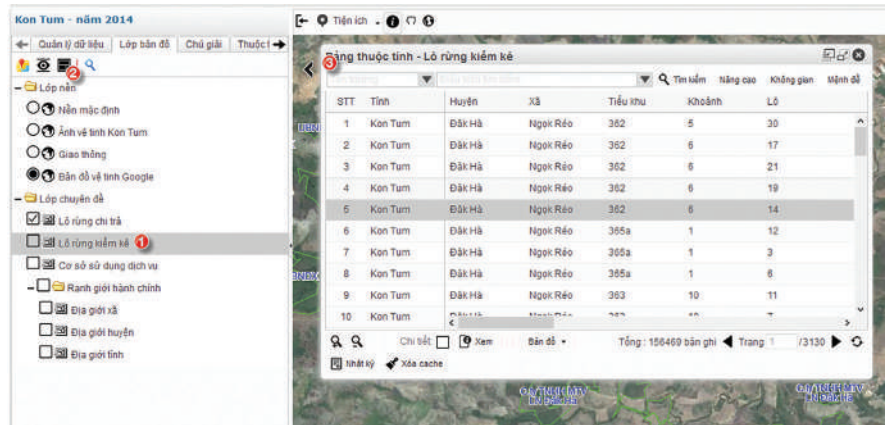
Kon Tum - năm 2014

Quản lý dữ liệu | Lớp bản đồ | Chú giải | Thuộc t

2

Lớp nền
Nền mặc định
Ảnh vệ tinh Kon Tum
Giao thông
Bản đồ vệ tinh Google
Lớp chuyên đề
Lô rừng chi trả
Lô rừng kiểm kê 1
Cơ sở sử dụng dịch vụ
Ranh giới hành chính
Địa giới xã
Địa giới huyện
Địa giới tỉnh

Tiện ích

3 Bảng thuộc tính - Lô rừng kiểm kê

Tìm kiếm | Nâng cao | Không gian | Mệnh đề

| STT | Tỉnh | Huyện | Xã | Tiểu khu | Khoảnh | Lô |
|---|---|---|---|---|---|---|
| 1 | Kon Tum | Đăk Hà | Ngọk Réo | 362 | 5 | 30 |
| 2 | Kon Tum | Đăk Hà | Ngọk Réo | 362 | 6 | 17 |
| 3 | Kon Tum | Đăk Hà | Ngọk Réo | 362 | 6 | 21 |
| 4 | Kon Tum | Đăk Hà | Ngọk Réo | 362 | 6 | 19 |
| 5 | Kon Tum | Đăk Hà | Ngọk Réo | 362 | 6 | 14 |
| 6 | Kon Tum | Đăk Hà | Ngọk Réo | 365a | 1 | 12 |
| 7 | Kon Tum | Đăk Hà | Ngọk Réo | 365a | 1 | 3 |
| 8 | Kon Tum | Đăk Hà | Ngọk Réo | 365a | 1 | 6 |
| 9 | Kon Tum | Đăk Hà | Ngọk Réo | 363 | 10 | 11 |

Chi tiết | Xem | Bản đồ | Tổng : 156469 bản ghi | Trang 1 /3130

Nhật ký | Xóa cache